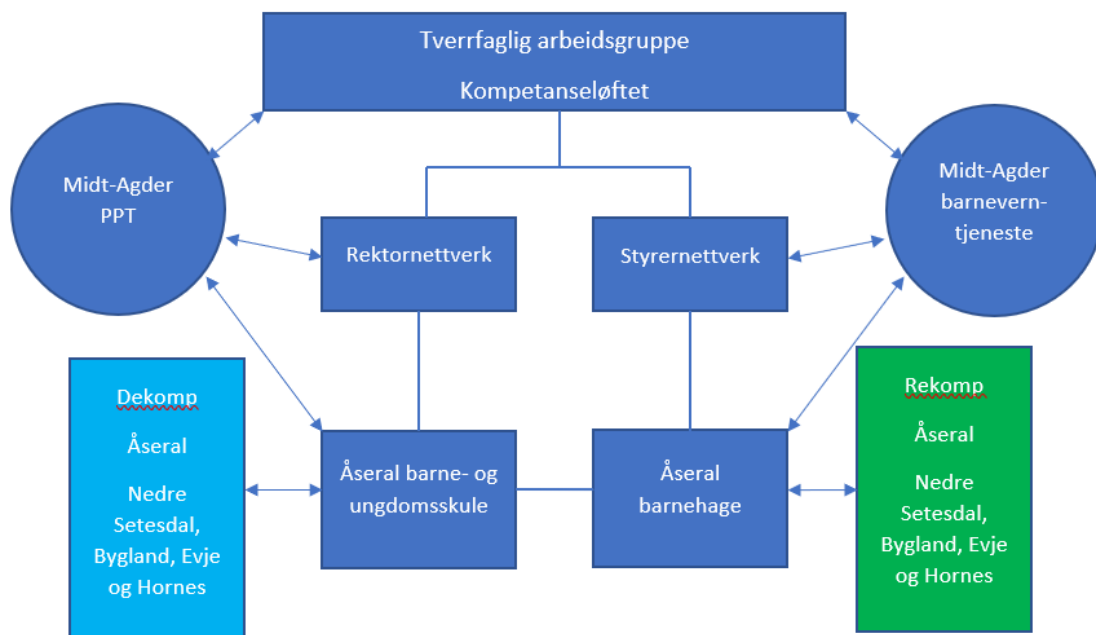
Tverrfaglig arbeidsgruppe

Kompetanseløftet

Midt-Agder PPT

Rektornettverk

Styrernettverk

Midt-Agder barnevern-tjeneste

Dekomp

Åseral

Nedre Setesdal, Bygland, Evje og Hornes

Åseral barne- og ungdomsskule

Åseral barnehage

Rekomp

Åseral

Nedre Setesdal, Bygland, Evje og Hornes